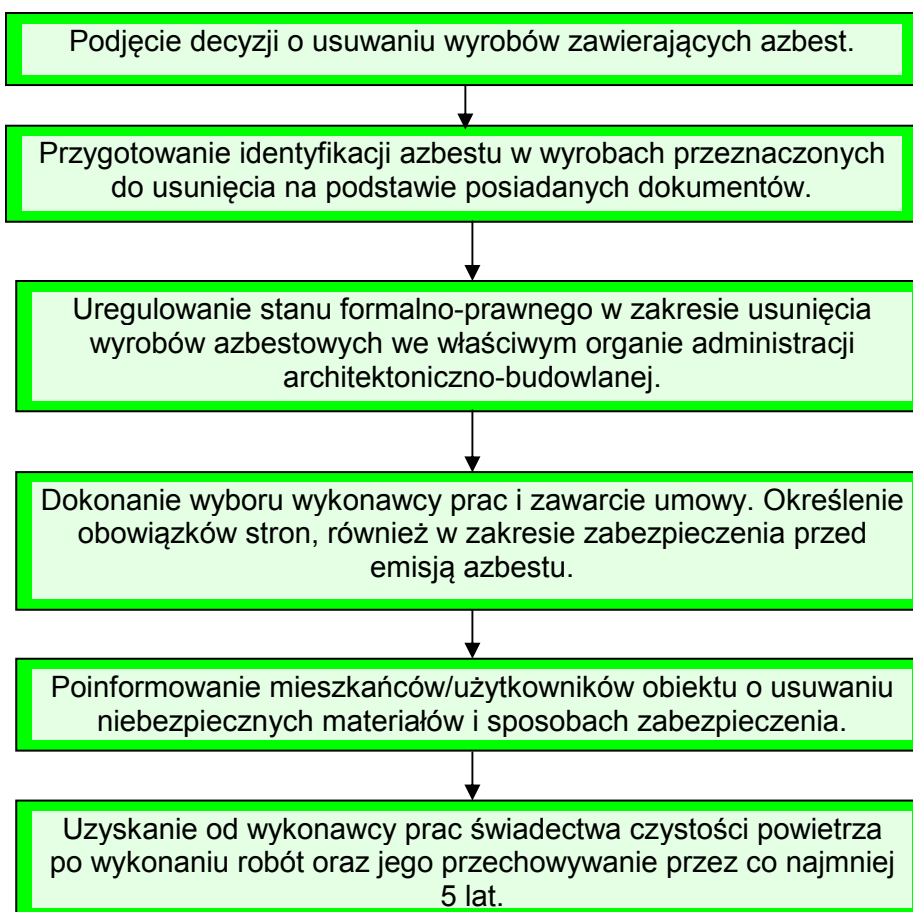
Podjęcie decyzji o usuwaniu wyrobów zawierających azbest.

Przygotowanie identyfikacji azbestu w wyrobach przeznaczonych do usunięcia na podstawie posiadanych dokumentów.

Uregulowanie stanu formalno-prawnego w zakresie usunięcia wyrobów azbestowych we właściwym organie administracji architektoniczno-budowlanej.

Dokonanie wyboru wykonawcy prac i zawarcie umowy. Określenie obowiązków stron, również w zakresie zabezpieczenia przed emisją azbestu.

Poinformowanie mieszkańców/użytkowników obiektu o usuwaniu niebezpiecznych materiałów i sposobach zabezpieczenia.

Uzyskanie od wykonawcy prac świadectwa czystości powietrza po wykonaniu robót oraz jego przechowywanie przez co najmniej 5 lat.